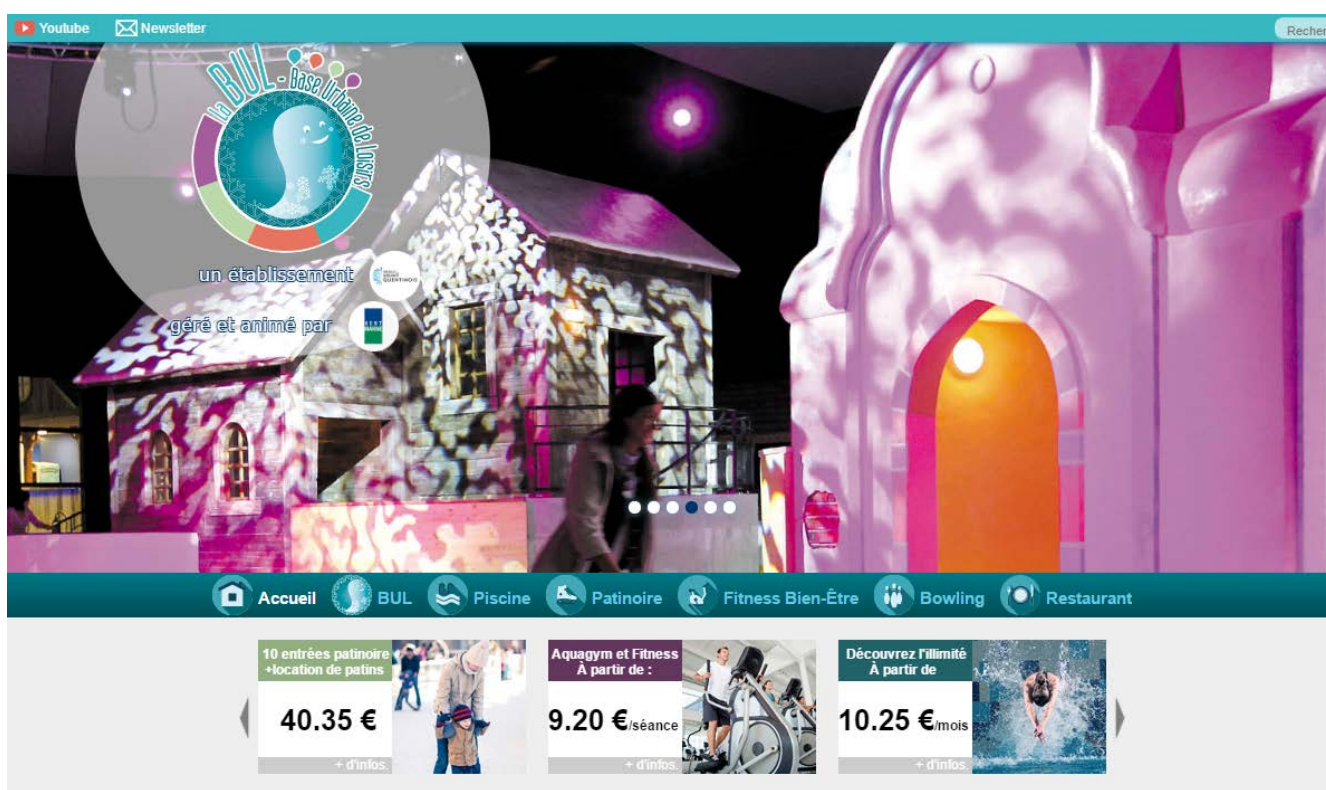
Youtube Newsletter

Recher

la BUL - Base Urbaine de Loisirs

un établissement

géré et animé par

Accueil BUL Piscine Patinoire Fitness Bien-Être Bowling Restaurant

10 entrées patinoire +location de patins

40.35 €

+ d'infos.

Aquagym et Fitness À partir de :

9.20 €/séance

+ d'infos.

Découvrez l'illimité À partir de

10.25 €/mois

+ d'infos.